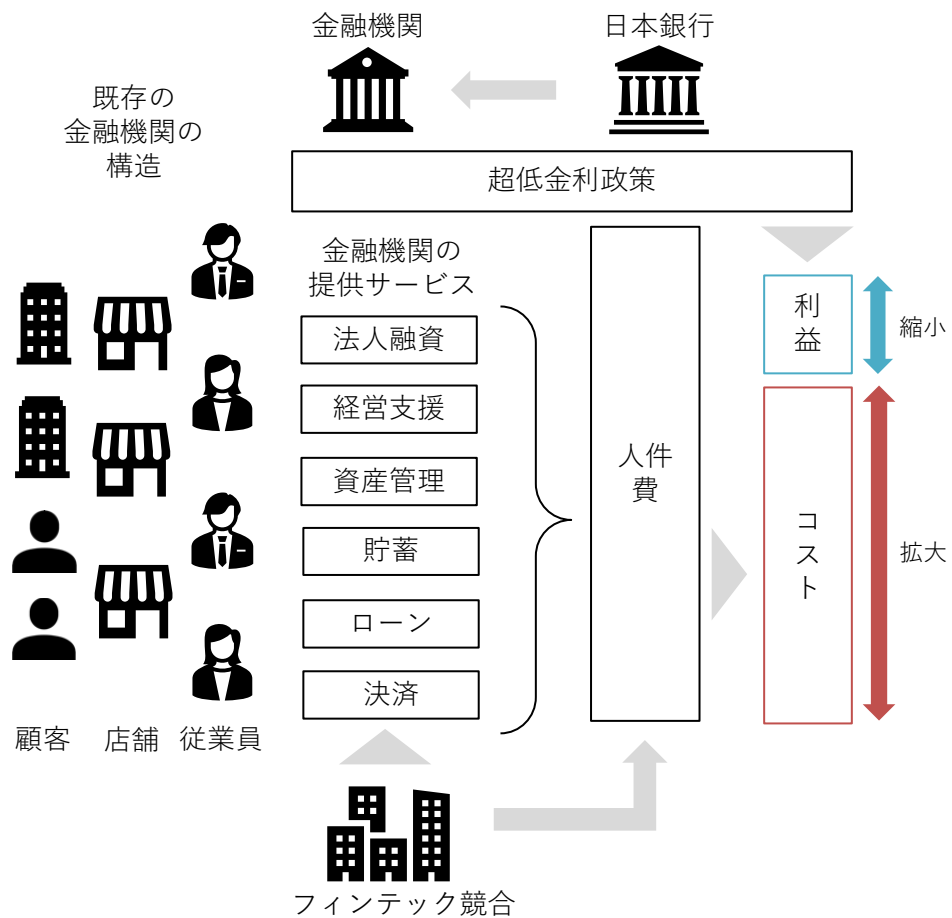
金融機関

日本銀行

既存の金融機関の構造

超低金利政策

金融機関の提供サービス

法人融資

経営支援

資産管理

貯蓄

ローン

決済

人件費

利益

縮小

コスト

拡大

顧客

店舗

従業員

フィンテック競合